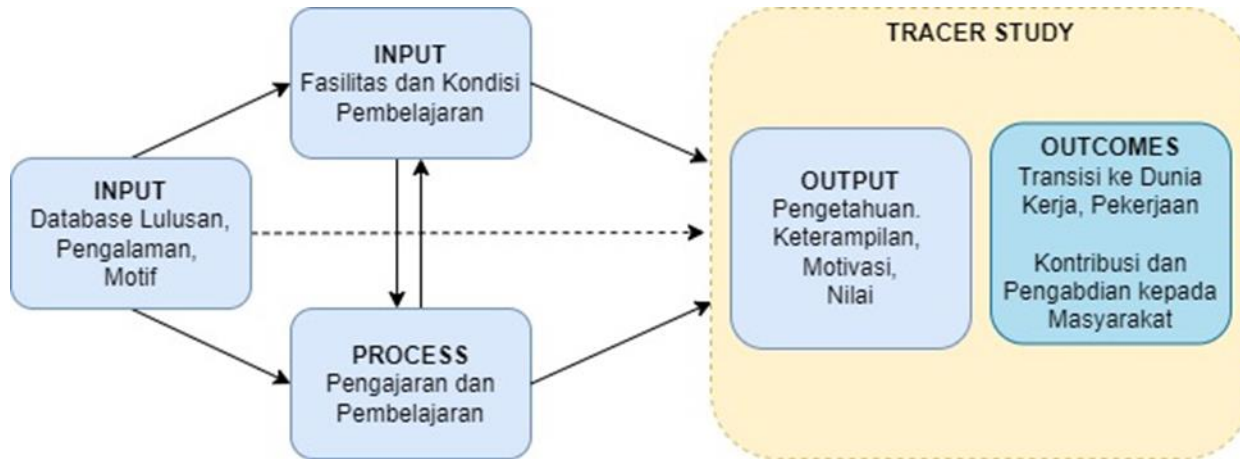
INPUT
Database Lulusan, Pengalaman, Motif

INPUT
Fasilitas dan Kondisi Pembelajaran

PROCESS
Pengajaran dan Pembelajaran

TRACER STUDY

OUTPUT
Pengetahuan. Keterampilan, Motivasi, Nilai

OUTCOMES
Transisi ke Dunia Kerja, Pekerjaan

Kontribusi dan Pengabdian kepada Masyarakat